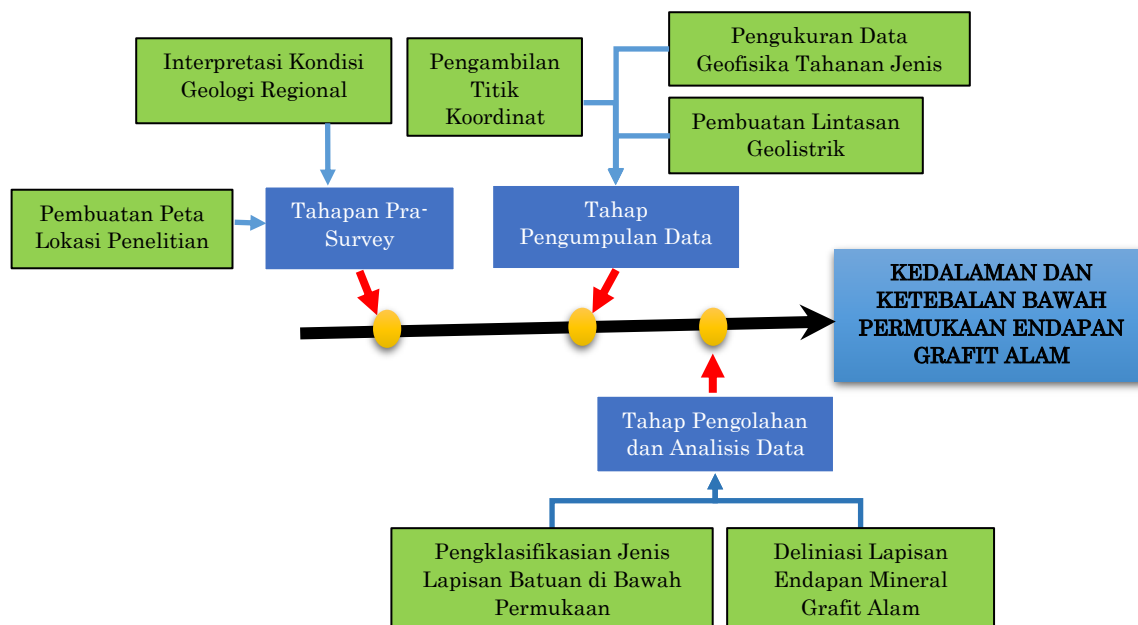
Interpretasi Kondisi Geologi Regional

Pengambilan Titik Koordinat

Pengukuran Data Geofisika Tahanan Jenis

Pembuatan Lintasan Geolistrik

Pembuatan Peta Lokasi Penelitian

Tahapan Pra-Survey

Tahap Pengumpulan Data

KEDALAMAN DAN KETEBALAN BAWAH PERMUKAAN ENDAPAN GRAFIT ALAM

Tahap Pengolahan dan Analisis Data

Pengklasifikasian Jenis Lapisan Batuan di Bawah Permukaan

Deliniasi Lapisan Endapan Mineral Grafit Alam